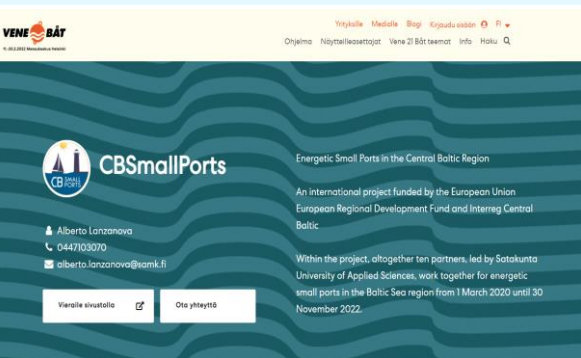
VENE BÅT
11.-20.2.2022 Messukeskus Helsinki

Yritykselle Medialle Blogi Kirjaudu sisään FI
Ohjelma Näytteilleasettajat Vene 21 Båt teemat Info Haku

CB SMALL PORTS

CBSmallPorts

Alberto Lanzanova
0447103070
alberto.lanzanova@samk.fi

Vieraile sivustolla

Ota yhteyttä

Energetic Small Ports in the Central Baltic Region

An international project funded by the European Union European Regional Development Fund and Interreg Central Baltic

Within the project, altogether ten partners, led by Satakunta University of Applied Sciences, work together for energetic small ports in the Baltic Sea region from 1 March 2020 until 30 November 2022.